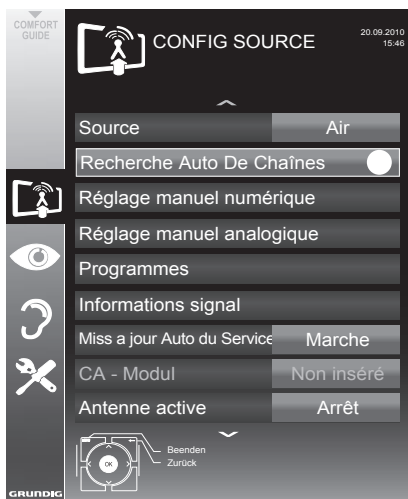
COMFORT GUIDE

CONFIG SOURCE

20.09.2010
15:46

Source
Air

Recherche Auto De Chaînes

Réglage manuel numérique

Réglage manuel analogique

Programmes

Informations signal

Miss a jour Auto du Service
Marche

CA - Modul
Non inséré

Antenne active
Arrêt

OK
Beenden
Zurück

GRUNDIG